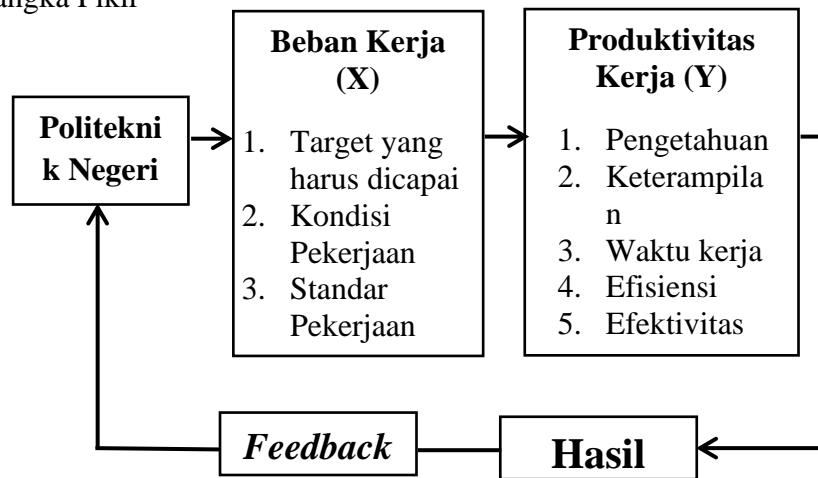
angka Pikir

Politeknik Negeri

Beban Kerja (X)
1. Target yang harus dicapai
2. Kondisi Pekerjaan
3. Standar Pekerjaan

Produktivitas Kerja (Y)
1. Pengetahuan
2. Keterampilan
3. Waktu kerja
4. Efisiensi
5. Efektivitas

Feedback

Hasil